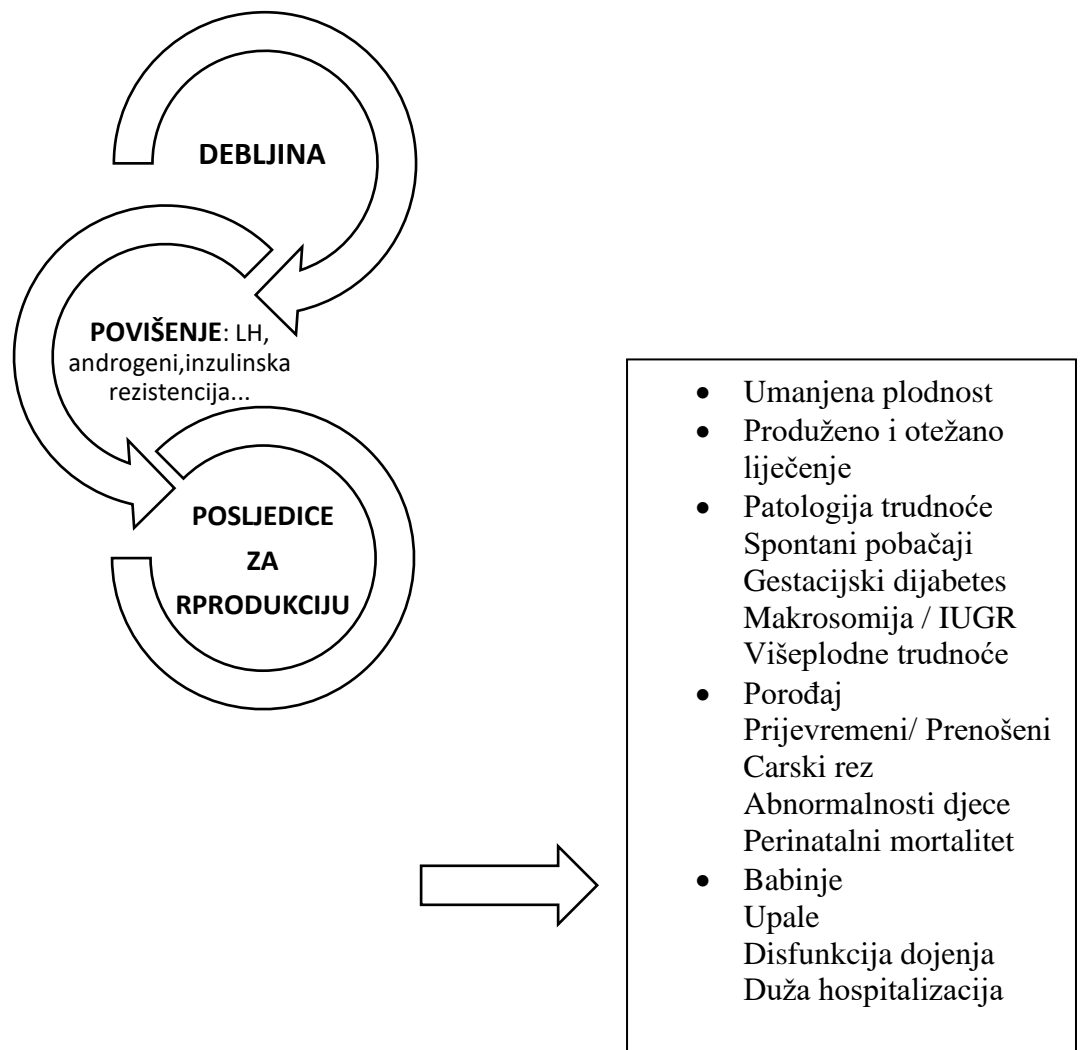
DEBLJINA

POVIŠENJE: LH, androgeni,inzulinska rezistencija...

POSLJEDICE ZA RPRODUKCIJU

- Umanjena plodnost
- Produženo i otežano liječenje
- Patologija trudnoće
Spontani pobačaji
Gestacijski dijabetes
Makrosomija / IUGR
Višeplodne trudnoće
- Porođaj
Prijevremeni/ Prenošeni
Carski rez
Abnormalnosti djece
Perinatalni mortalitet
- Babinje
Upale
Disfunkcija dojenja
Duža hospitalizacija